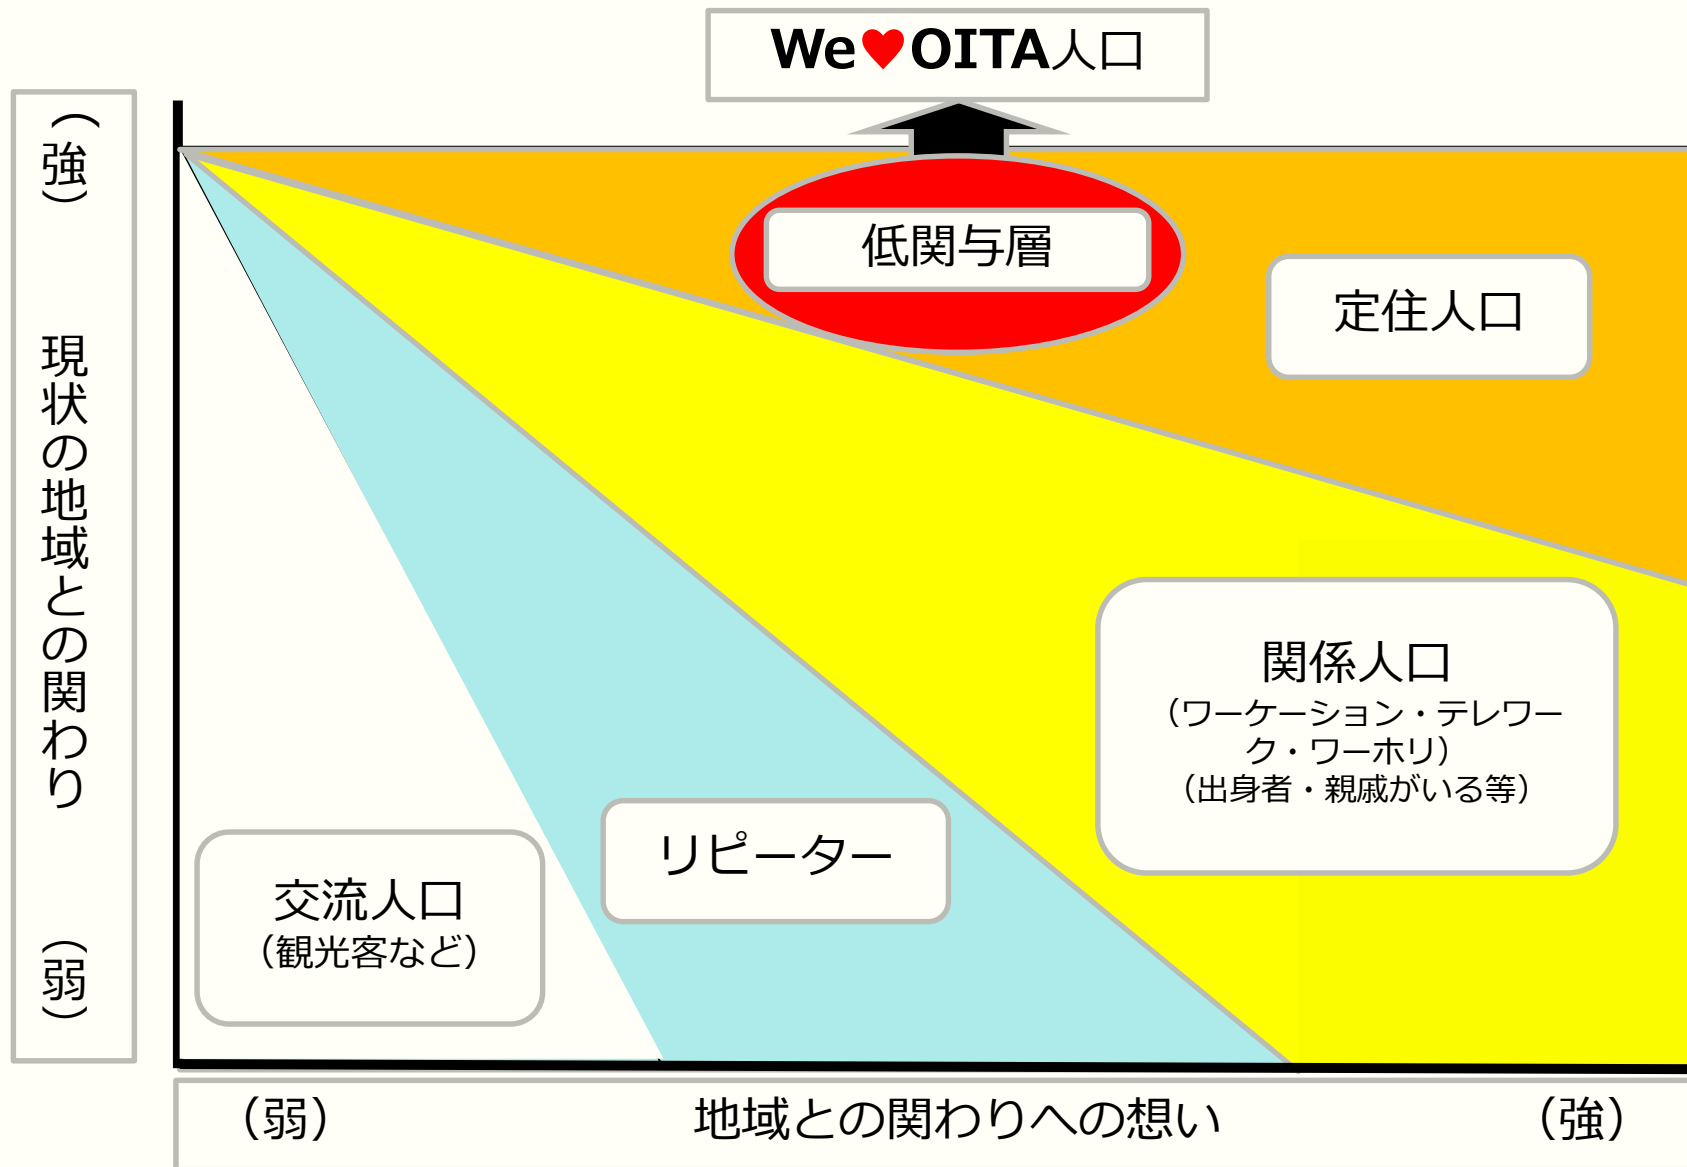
We♥OITA人口

（強）

現状の地域との関わり

（弱）

低関与層

定住人口

関係人口
（ワーケーション・テレワーク・ワーホリ）
（出身者・親戚がいる等）

リピーター

交流人口
（観光客など）

（弱）　地域との関わりへの想い　（強）